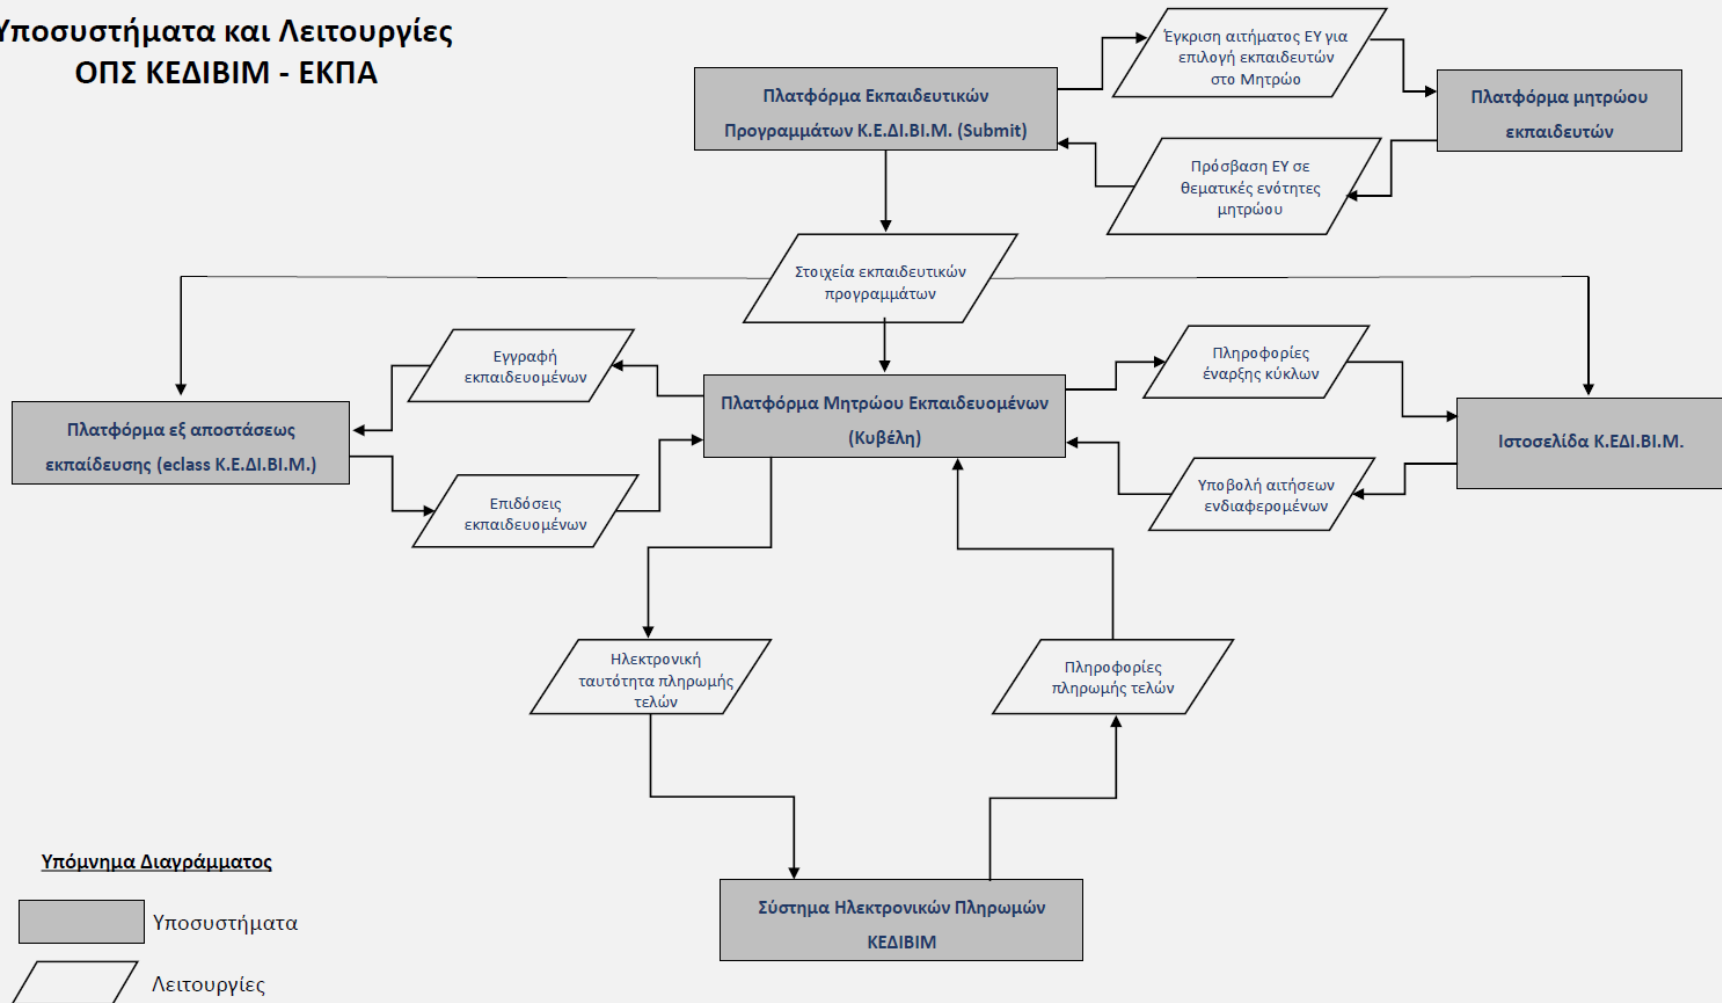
Υποσυστήματα και Λειτουργίες
ΟΠΣ ΚΕΔΙΒΙΜ - ΕΚΠΑ

Πλατφόρμα Εκπαιδευτικών Προγραμμάτων Κ.Ε.ΔΙ.ΒΙ.Μ. (Submit)

Έγκριση αιτήματος ΕΥ για επιλογή εκπαιδευτών στο Μητρώο

Πλατφόρμα μητρώου εκπαιδευτών

Πρόσβαση ΕΥ σε θεματικές ενότητες μητρώου

Στοιχεία εκπαιδευτικών προγραμμάτων

Εγγραφή εκπαιδευομένων

Πλατφόρμα Μητρώου Εκπαιδευομένων (Κυβέλη)

Πληροφορίες έναρξης κύκλων

Πλατφόρμα εξ αποστάσεως εκπαίδευσης (eclass Κ.Ε.ΔΙ.ΒΙ.Μ.)

Ιστοσελίδα Κ.ΕΔΙ.ΒΙ.Μ.

Επιδόσεις εκπαιδευομένων

Υποβολή αιτήσεων ενδιαφερομένων

Ηλεκτρονική ταυτότητα πληρωμής τελών

Πληροφορίες πληρωμής τελών

Υπόμνημα Διαγράμματος

Υποσυστήματα

Λειτουργίες

Σύστημα Ηλεκτρονικών Πληρωμών ΚΕΔΙΒΙΜ